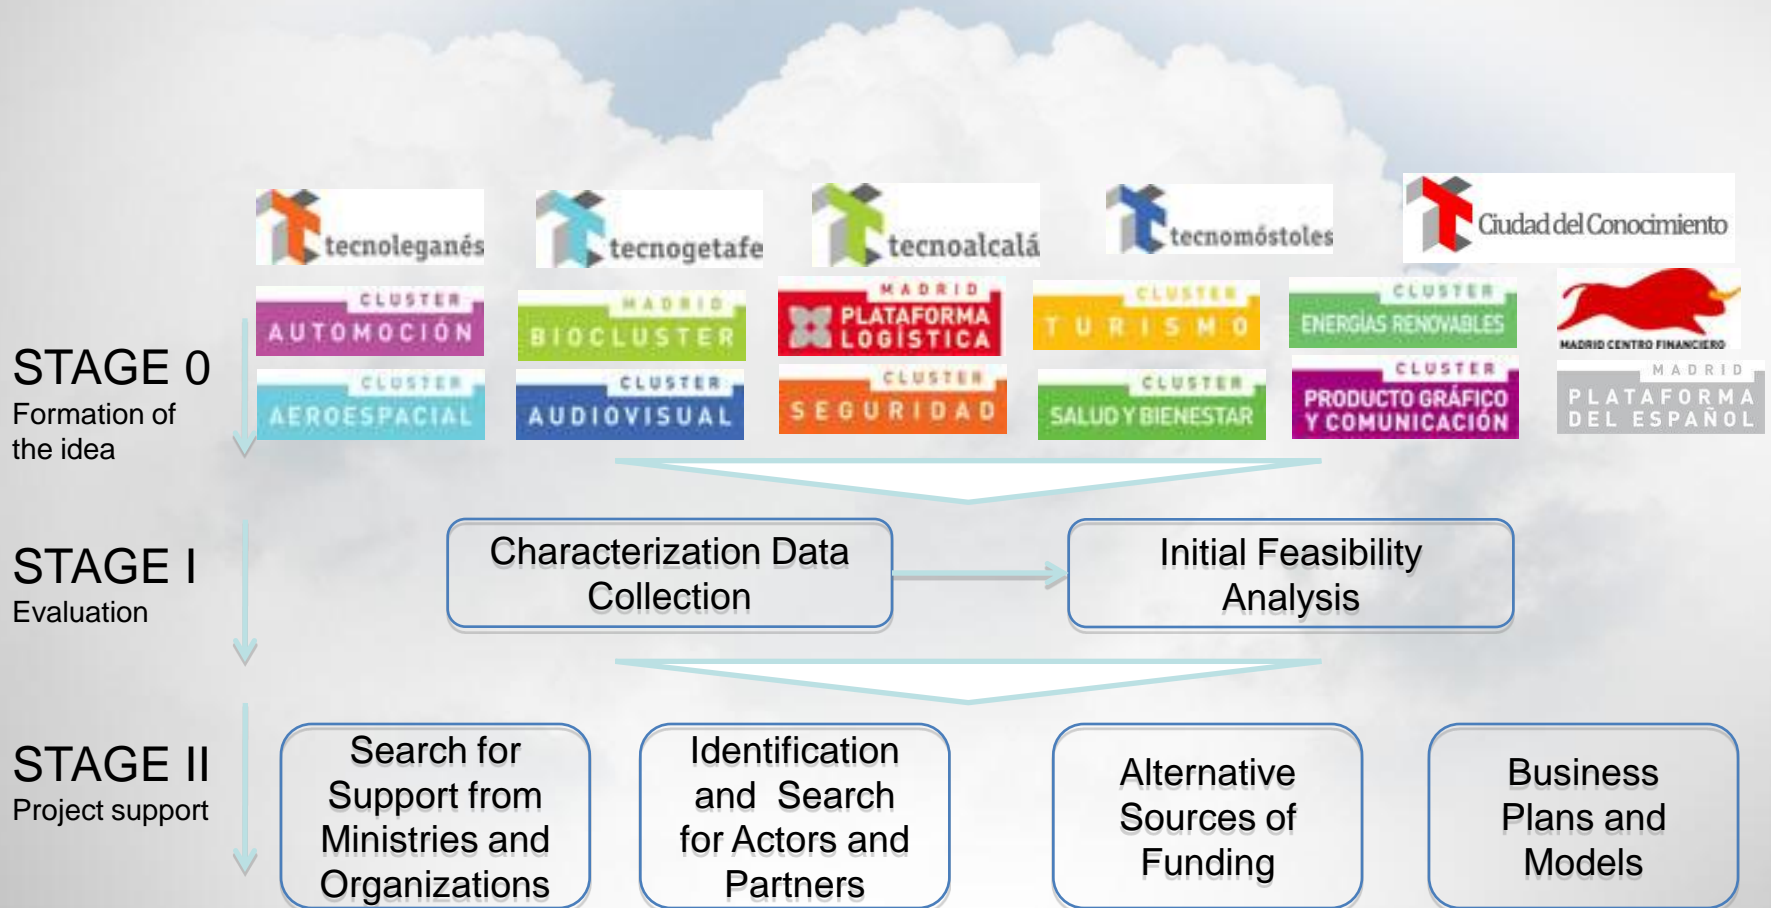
tecnoleganés

tecnogetafe

tecnoalcalá

tecnomóstoles

Ciudad del Conocimiento

CLUSTER AUTOMOCIÓN

MADRID BIOCLUSTER

MADRID PLATAFORMA LOGÍSTICA

CLUSTER TURISMO

CLUSTER ENERGÍAS RENOVABLES

MADRID CENTRO FINANCIERO

STAGE 0
Formation of the idea

CLUSTER AEROESPACIAL

CLUSTER AUDIOVISUAL

CLUSTER SEGURIDAD

CLUSTER SALUD Y BIENESTAR

CLUSTER PRODUCTO GRÁFICO Y COMUNICACIÓN

MADRID PLATAFORMA DEL ESPAÑOL

STAGE I
Evaluation

Characterization Data Collection

Initial Feasibility Analysis

STAGE II
Project support

Search for Support from Ministries and Organizations

Identification and Search for Actors and Partners

Alternative Sources of Funding

Business Plans and Models